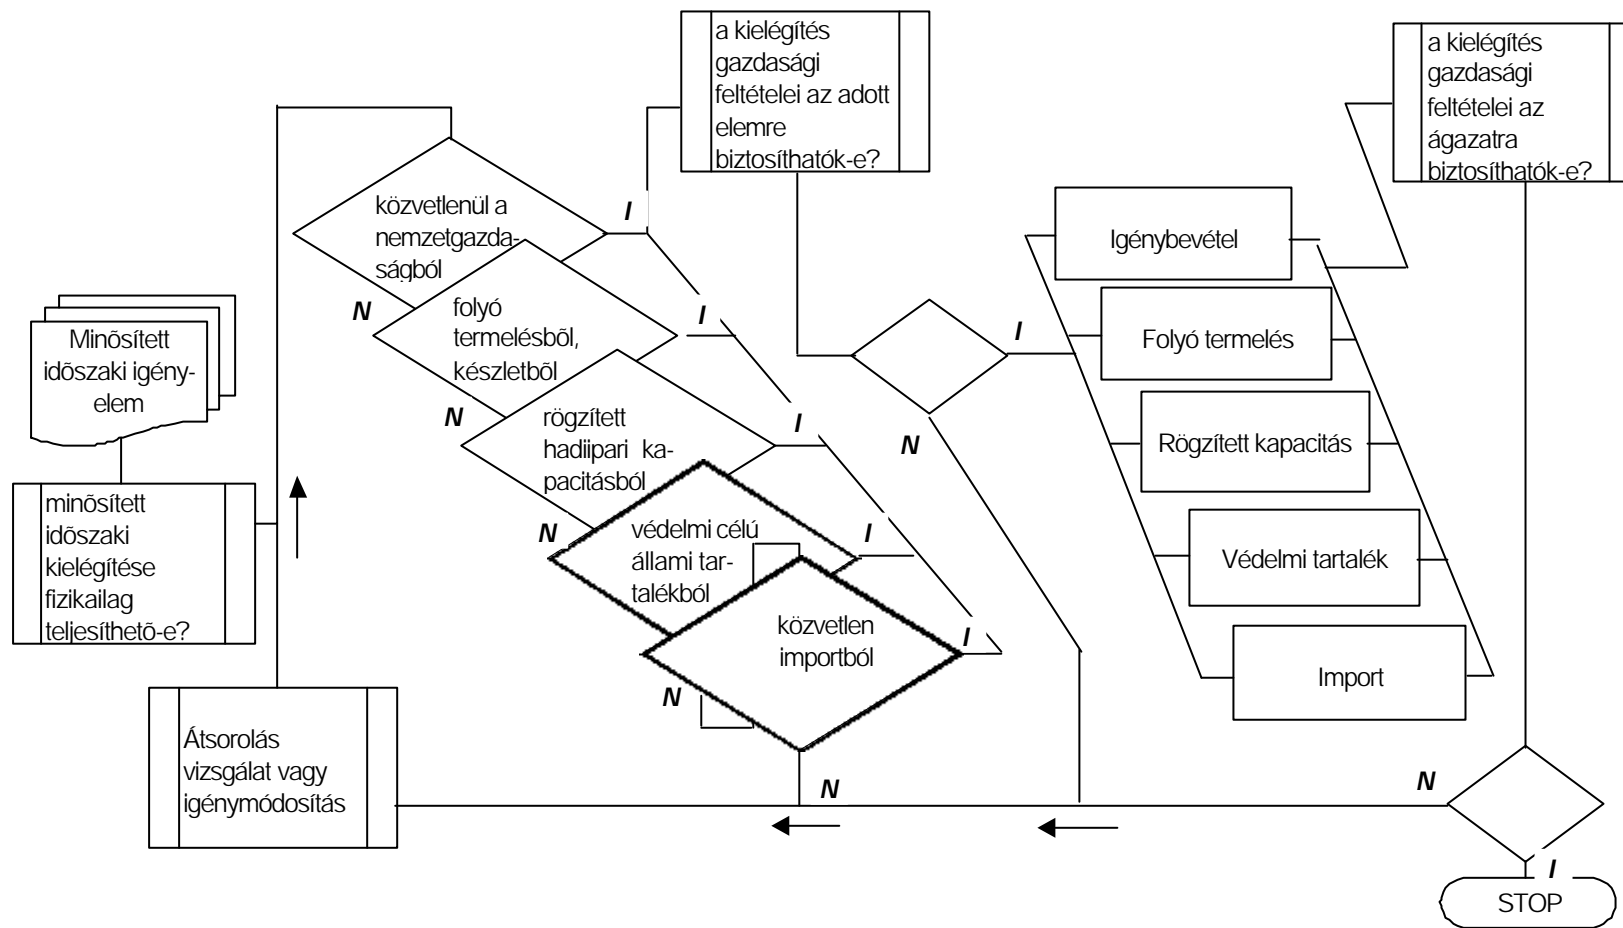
a kielégítés gazdasági feltételei az adott elemre biztosíthatók-e?

a kielégítés gazdasági feltételei az ágazatra biztosíthatók-e?

közvetlenül a nemzetgazdaságból

I

N

folyó termelésből, készletből

I

N

rögzített hadiipari kapacitásból

I

N

védelmi célú állami tartalékból

I

közvetlen importból

I

N

Minősített időszaki igényelem

minősített időszaki kielégítése fizikailag teljesíthető-e?

Igénybevétel

I

Folyó termelés

N

Rögzített kapacitás

Védelmi tartalék

Import

Átsorolás vizsgálat vagy igénymódosítás

N

N

I

STOP